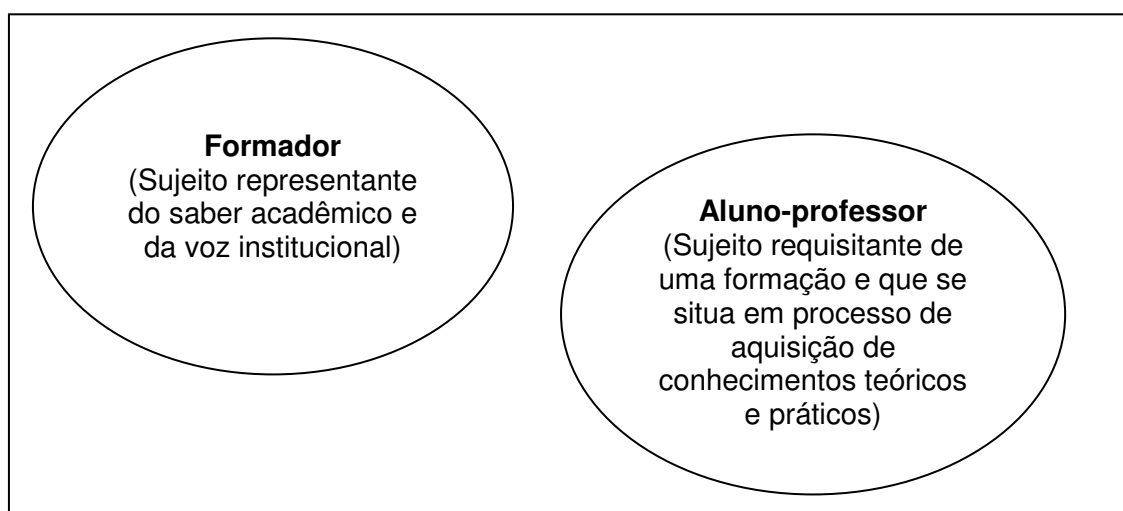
**Formador**
(Sujeito representante do saber acadêmico e da voz institucional)

**Aluno-professor**
(Sujeito requisitante de uma formação e que se situa em processo de aquisição de conhecimentos teóricos e práticos)